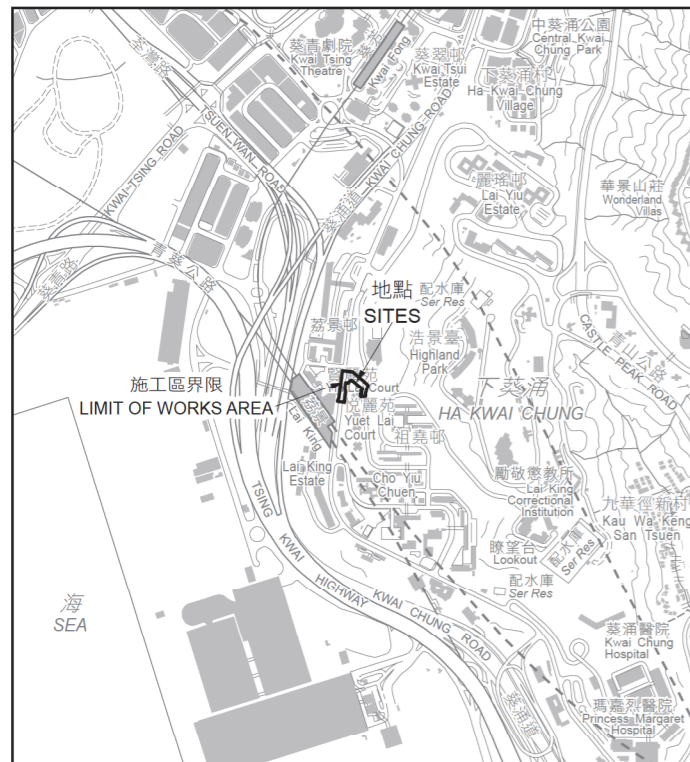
中葵涌公園
Central Kwai Chung Park
葵青劇院
Kwai Tsing Theatre
葵翠邨
Kwai Tsui Estate
下葵涌村
Ha Kwai Chung Village
Kwai Fong
荃灣路
TSUEN WAN ROAD
KWAI TSING ROAD
KWAI CHUNG ROAD
葵涌道
麗瑤邨
Lai Yiu Estate
華景山莊
Wonderland Villas
青葵公路
地點
SITES
配水庫
Ser Res
荔景邨
浩景臺
Highland Park
CASTLE PEAK ROAD
青山公路
施工區界限
LIMIT OF WORKS AREA
Court
下葵涌
HA KWAI CHUNG
荔景
Lai King
悅麗苑
Yuet Lai Court
祖堯邨
Lai King Estate
Cho Yiu Chuen
勵敬懲教所
Lai King Correctional Institution
九華徑新村
Kau Wa Keng San Tsuen
TSING
KWAI
瞭望台
Lookout
配水庫
Ser Res
配水庫
Ser Res
海
SEA
HIGHWAY
KWAI CHUNG ROAD
葵涌醫院
Kwai Chung Hospital
瑪嘉烈醫院
Princess Margaret Hospital
葵涌道